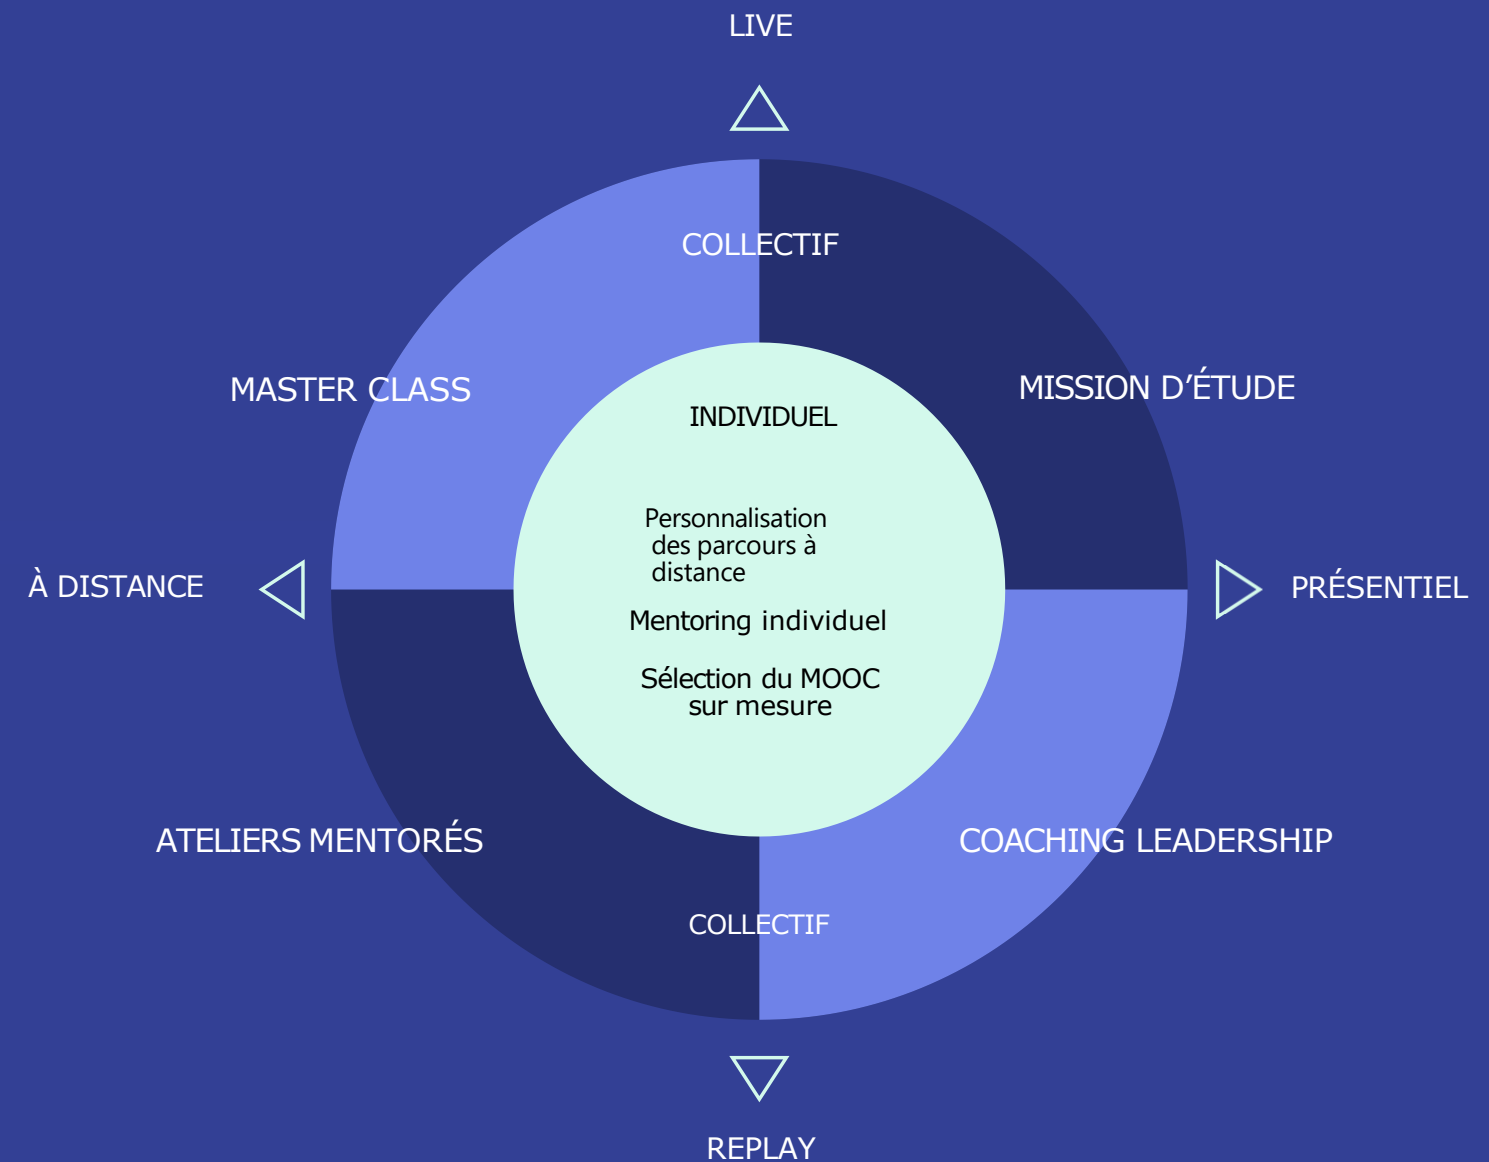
LIVE

COLLECTIF

MASTER CLASS

MISSION D’ÉTUDE

INDIVIDUEL

Personnalisation des parcours à distance

Mentoring individuel

Sélection du MOOC sur mesure

À DISTANCE

PRÉSENTIEL

ATELIERS MENTORÉS

COACHING LEADERSHIP

COLLECTIF

REPLAY